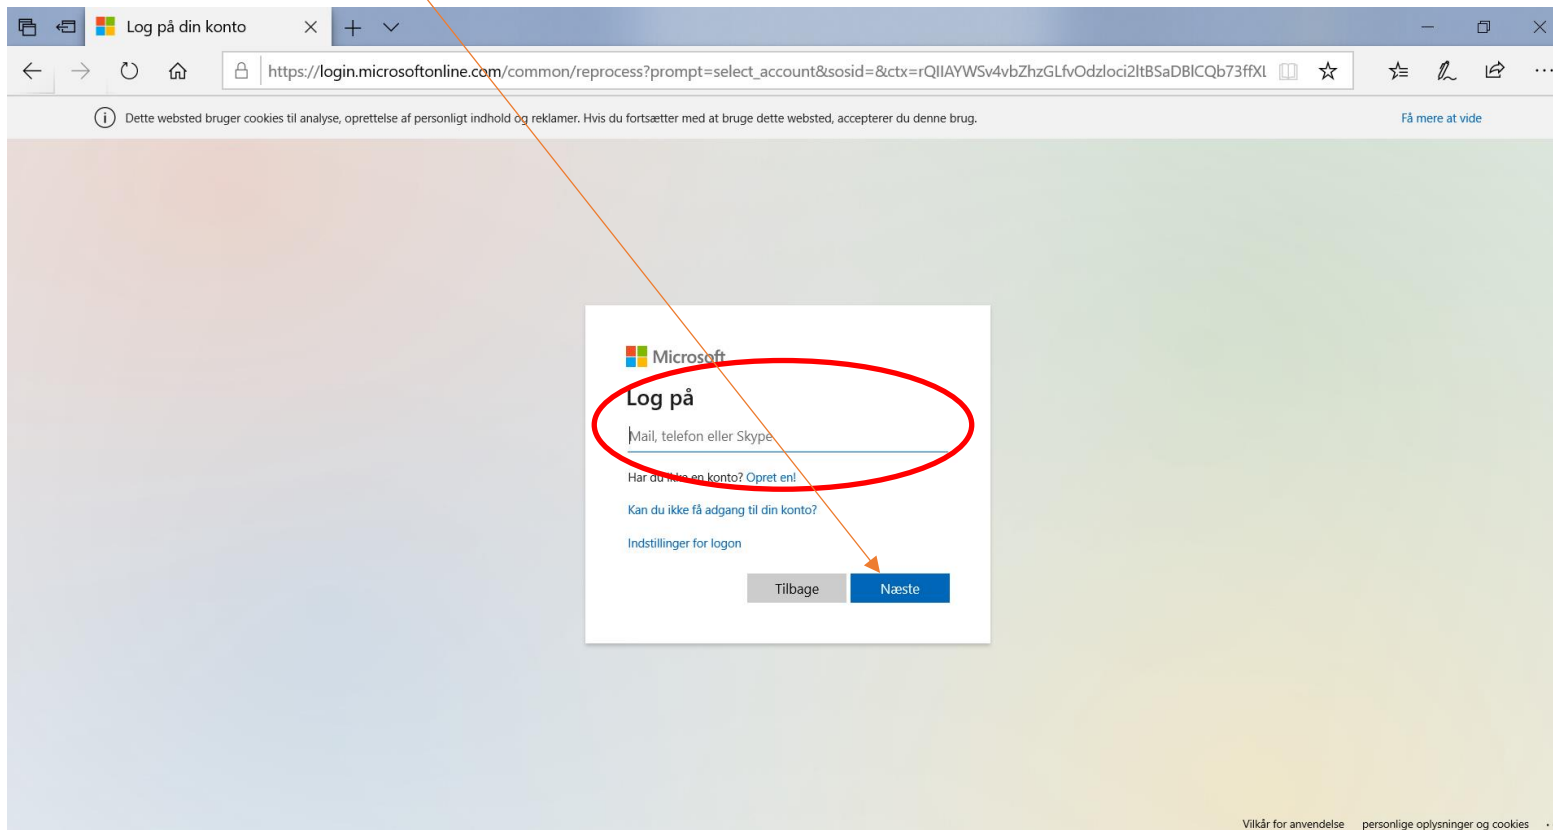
Log på din konto

https://login.microsoftonline.com/common/reprocess?prompt=select_account&sosid=&ctx=rQIIAYWSv4vbZhzGLfvOdzloci2ltBSaDBlCQb73ffXL

Dette websted bruger cookies til analyse, oprettelse af personligt indhold og reklamer. Hvis du fortsætter med at bruge dette websted, accepterer du denne brug.

Få mere at vide

Microsoft

Log på

Mail, telefon eller Skype

Har du ikke en konto? Opret en!

Kan du ikke få adgang til din konto?

Indstillinger for logon

Tilbage

Næste

Vilkår for anvendelse   personlige oplysninger og cookies